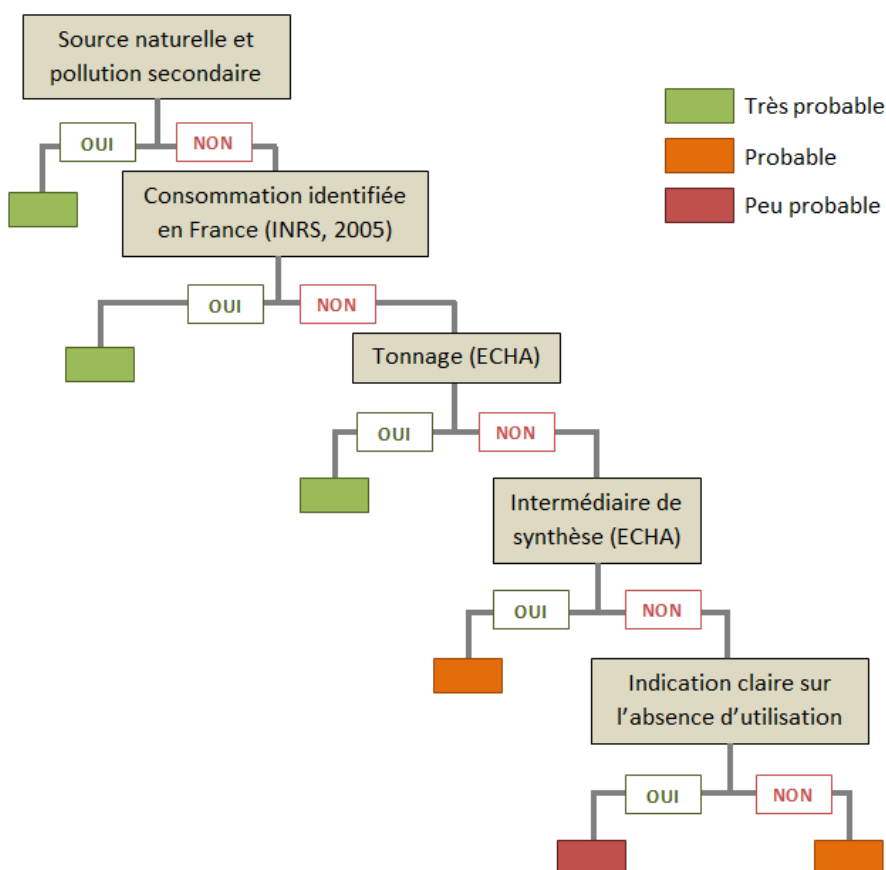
Source naturelle et pollution secondaire

Très probable
Probable
Peu probable

OUI
NON

Consommation identifiée en France (INRS, 2005)

OUI
NON

Tonnage (ECHA)

OUI
NON

Intermédiaire de synthèse (ECHA)

OUI
NON

Indication claire sur l'absence d'utilisation

OUI
NON